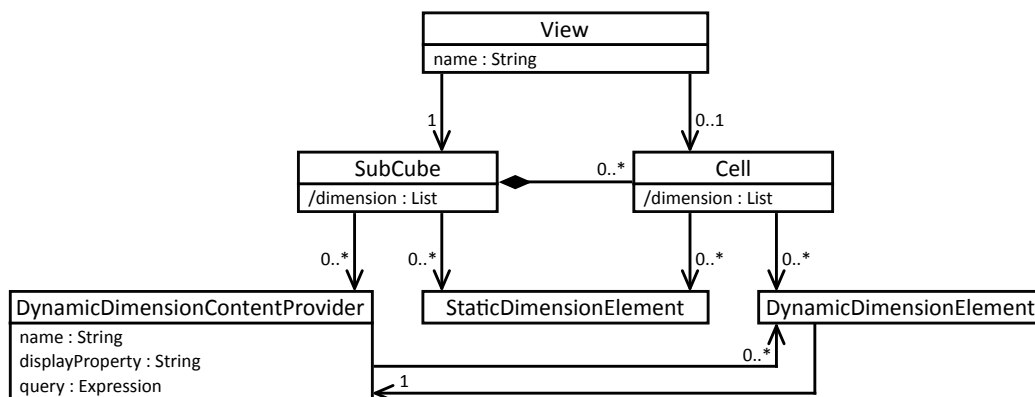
View
name : String

1

0..1

SubCube
/dimension : List

0..*

Cell
/dimension : List

0..*

0..*

0..*

0..*

DynamicDimensionContentProvider
name : String
displayProperty : String
query : Expression

StaticDimensionElement

DynamicDimensionElement

0..*

1